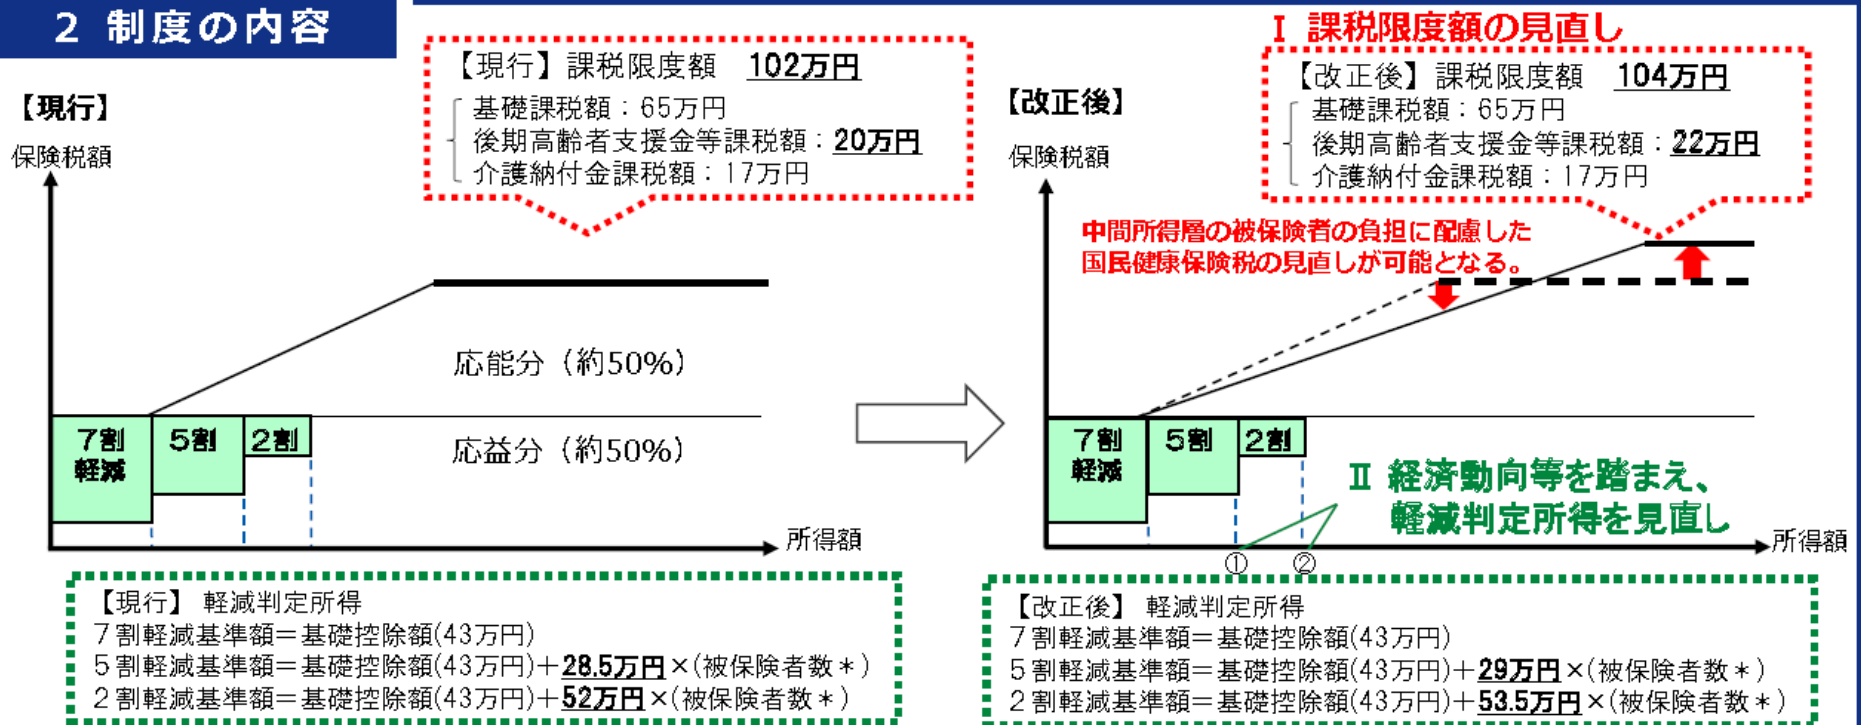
2 制度の内容

【現行】

保険税額

【現行】課税限度額 102万円
基礎課税額：65万円
後期高齢者支援金等課税額：20万円
介護納付金課税額：17万円

応能分（約50%）

応益分（約50%）

7割軽減

5割

2割

所得額

【現行】 軽減判定所得
7割軽減基準額＝基礎控除額(43万円)
5割軽減基準額＝基礎控除額(43万円)＋28.5万円×(被保険者数＊)
2割軽減基準額＝基礎控除額(43万円)＋52万円×(被保険者数＊)

Ⅰ 課税限度額の見直し

【改正後】

保険税額

【改正後】課税限度額 104万円
基礎課税額：65万円
後期高齢者支援金等課税額：22万円
介護納付金課税額：17万円

中間所得層の被保険者の負担に配慮した国民健康保険税の見直しが可能となる。

7割軽減

5割

2割

Ⅱ 経済動向等を踏まえ、軽減判定所得を見直し

①

②

所得額

【改正後】 軽減判定所得
7割軽減基準額＝基礎控除額(43万円)
5割軽減基準額＝基礎控除額(43万円)＋29万円×(被保険者数＊)
2割軽減基準額＝基礎控除額(43万円)＋53.5万円×(被保険者数＊)